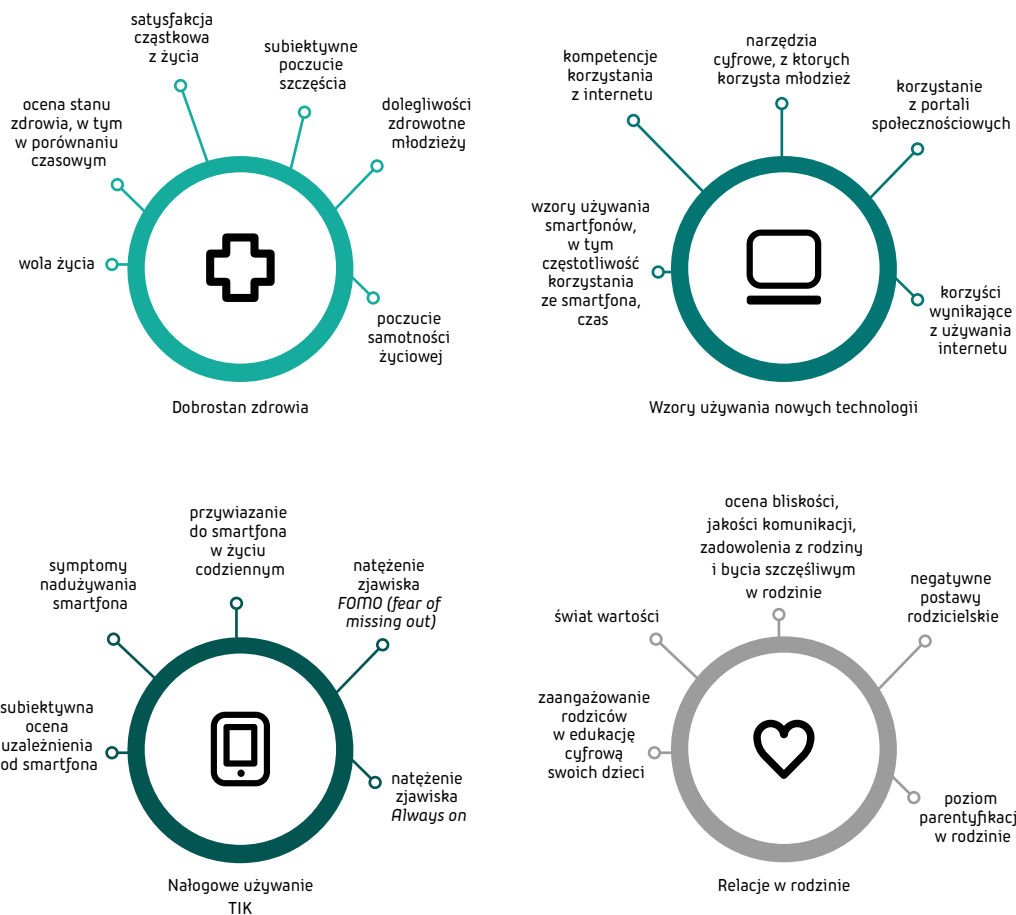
satysfakcja cząstkowa z życia

subiektywne poczucie szczęścia

ocena stanu zdrowia, w tym w porównaniu czasowym

dolegliwości zdrowotne młodzieży

wola życia

poczucie samotności życiowej

Dobrostan zdrowia

kompetencje korzystania z internetu

narzędzia cyfrowe, z których korzysta młodzież

korzystanie z portali społecznościowych

wzory używania smartfonów, w tym częstotliwość korzystania ze smartfona, czas

korzyści wynikające z używania internetu

Wzory używania nowych technologii

przywiazanie do smartfona w życiu codziennym

symptomy nadużywania smartfona

natężenie zjawiska *FOMO (fear of missing out)*

subiektywna ocena uzależnienia od smartfona

natężenie zjawiska *Always on*

Nałogowe używanie TIK

ocena bliskości, jakości komunikacji, zadowolenia z rodziny i bycia szczęśliwym w rodzinie

świat wartości

negatywne postawy rodzicielskie

zaangażowanie rodziców w edukację cyfrową swoich dzieci

poziom parentyfikacji w rodzinie

Relacje w rodzinie